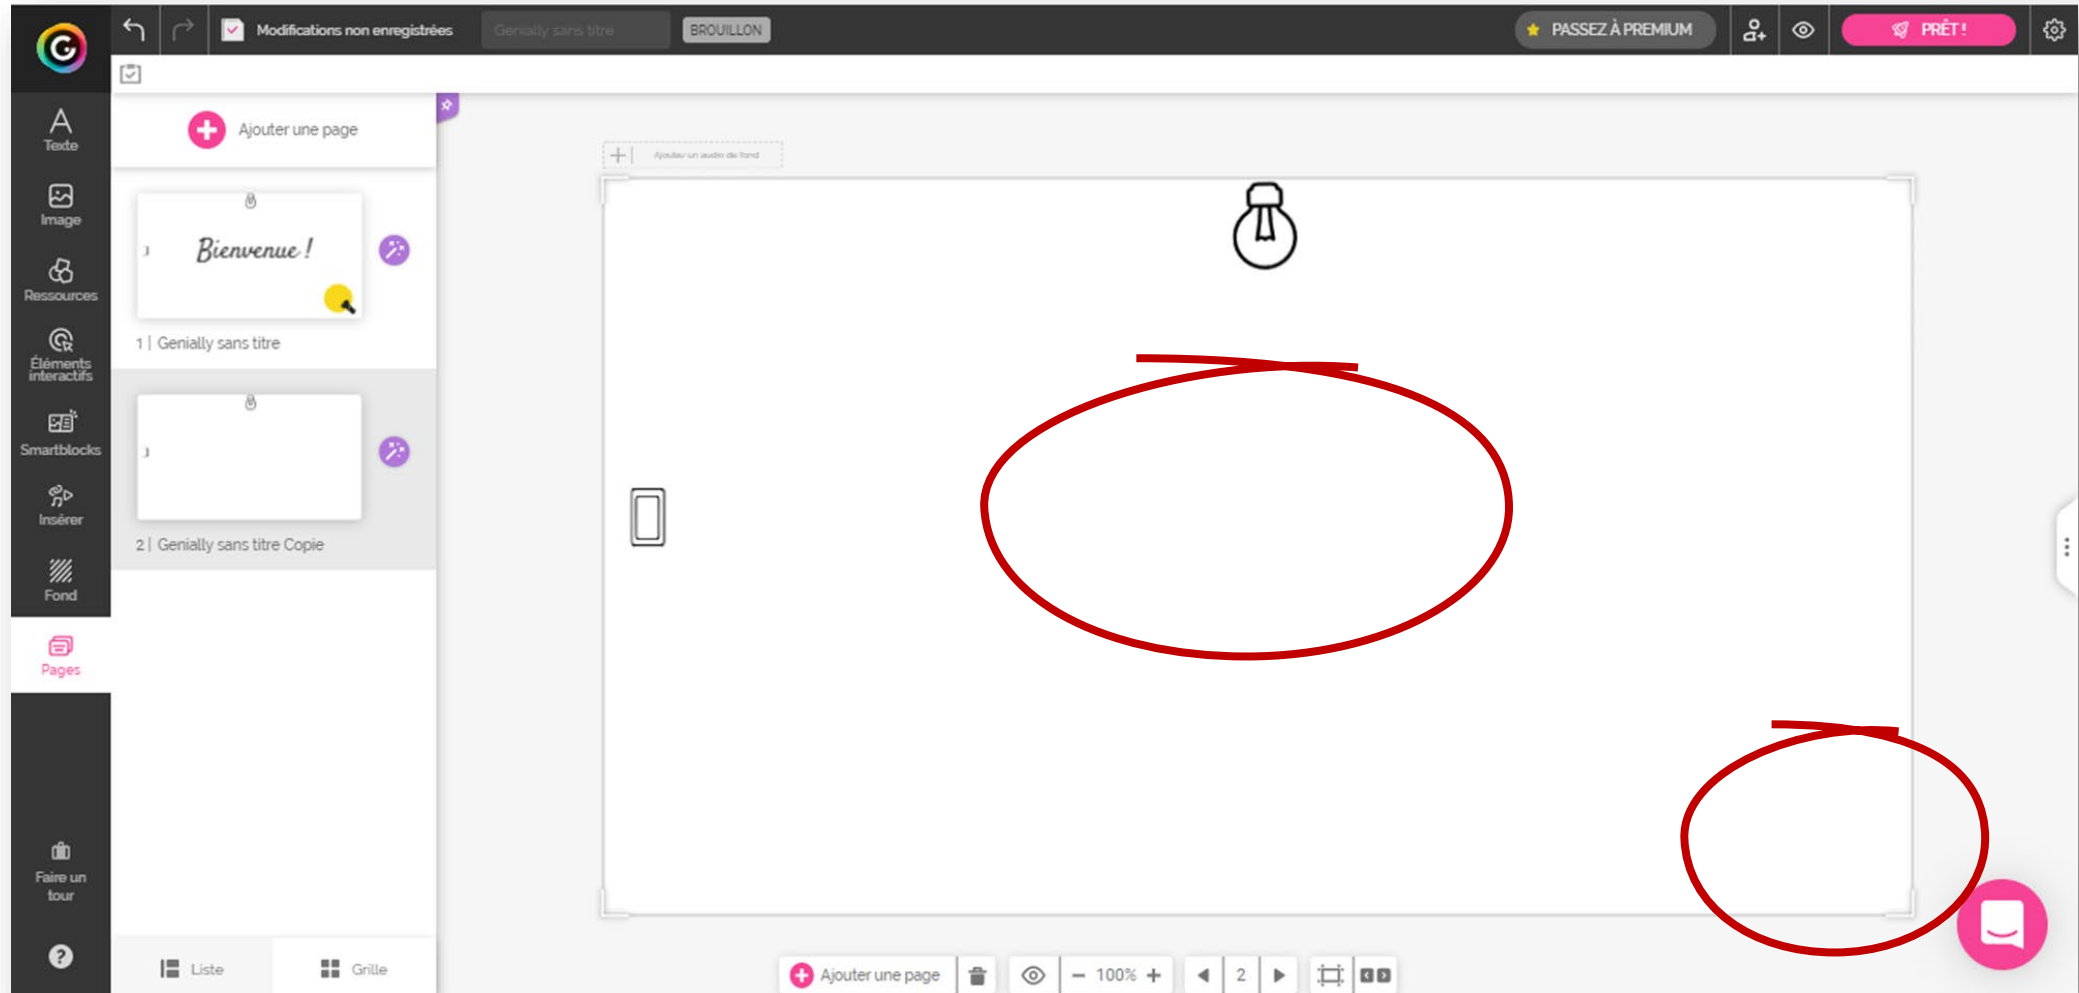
Modifications non enregistrées
Genially sans titre
BROUILLON
PASSEZ À PREMIUM
PRÊT !

Texte
Image
Ressources
Éléments interactifs
Smartblocks
Insérer
Fond
Pages
Faire un tour

Ajouter une page

Bienvenue !
1 | Genially sans titre

2 | Genially sans titre Copie

Liste
Grille

Ajouter un audio de fond

Ajouter une page
100%
2